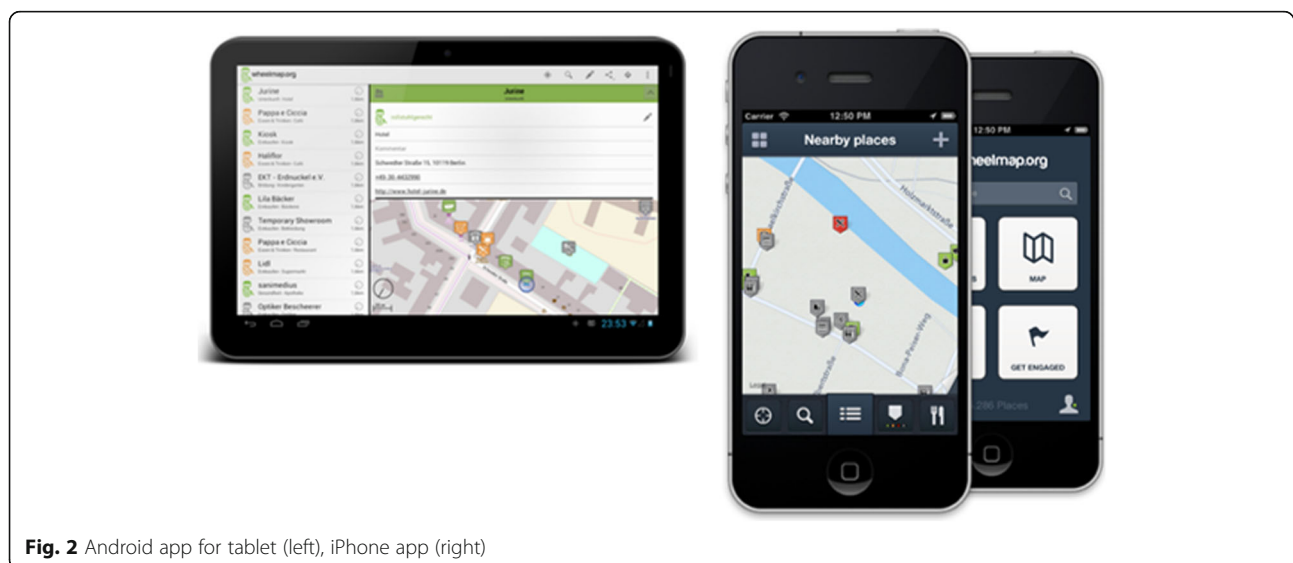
wheelmap.org

Jurine

Pappa e Ciccia

Kiosk

Hallifor

EKT - Erdnuckel e.V.

Lila Bäcker

Temporary Showroom

Pappa e Ciccia

Lidl

sanimedius

Optiker Bescheerer

Jurine

vollständig rollstuhlgerecht

Hotel

Schwedter Straße 15, 10119 Berlin

+49-30-4432990

http://www.hotel-jurine.de

23:53

Carrier

12:50 PM

Nearby places

12:50 PM

wheelmap.org

MAP

GET ENGAGED

286 Places

**Fig. 2** Android app for tablet (left), iPhone app (right)